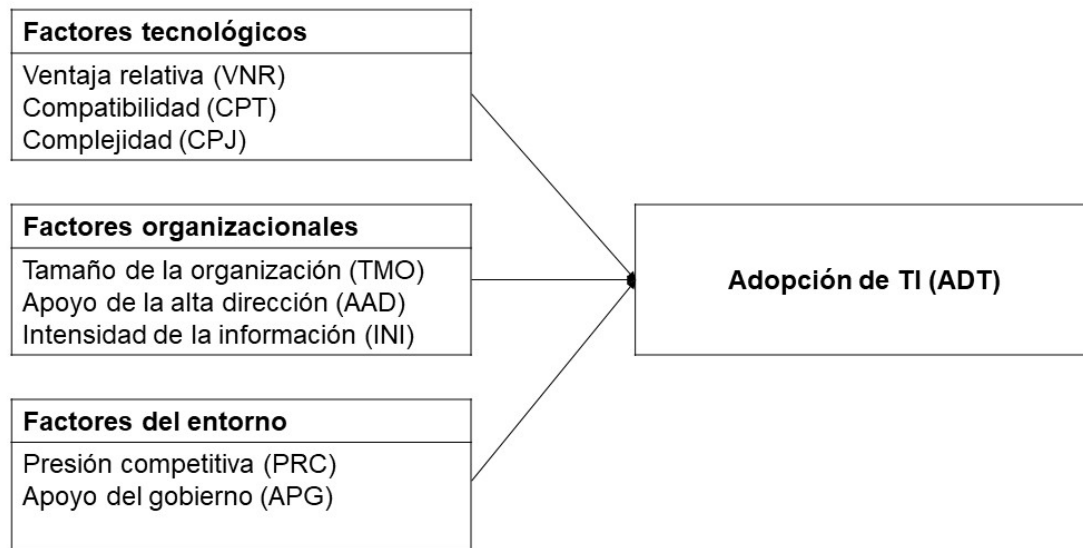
Factores tecnológicos

Ventaja relativa (VNR)
Compatibilidad (CPT)
Complejidad (CPJ)

Factores organizacionales

Tamaño de la organización (TMO)
Apoyo de la alta dirección (AAD)
Intensidad de la información (INI)

Factores del entorno

Presión competitiva (PRC)
Apoyo del gobierno (APG)

Adopción de TI (ADT)